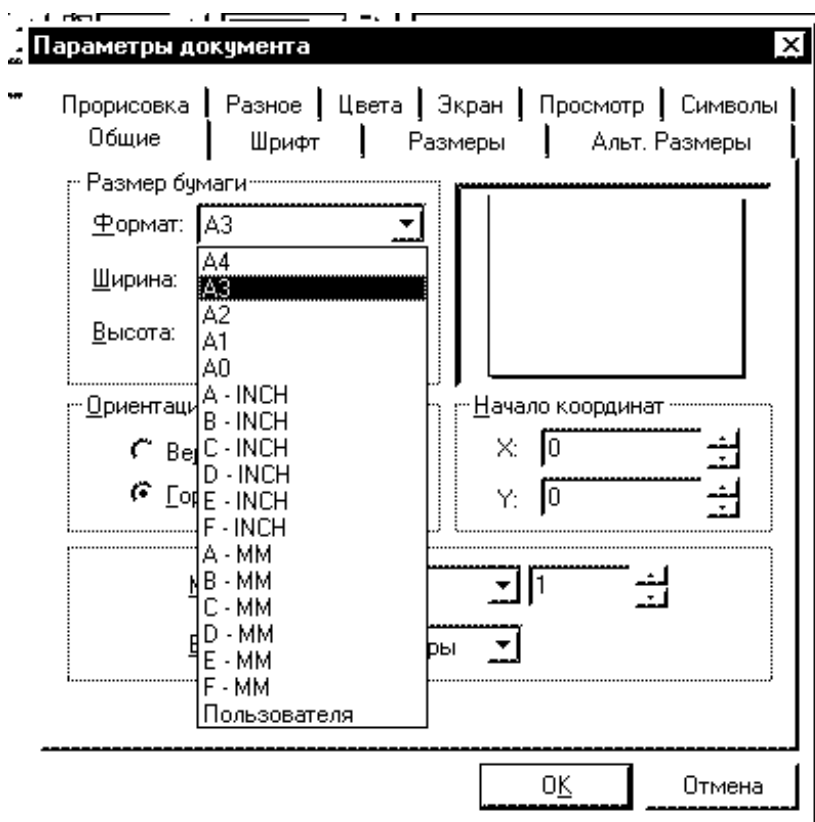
Параметры документа

Прорисовка | Разное | Цвета | Экран | Просмотр | Символы
Общие | Шрифт | Размеры | Альт. Размеры

Размер бумаги
Формат: A3
Ширина:
Высота:

A4
A3
A2
A1
A0
A - INCH
B - INCH
C - INCH
D - INCH
E - INCH
F - INCH
A - MM
B - MM
C - MM
D - MM
E - MM
F - MM
Пользователя

Ориентаци
Ве
Гор

Начало координат
X: 0
Y: 0

М
1
В
ры

OK
Отмена